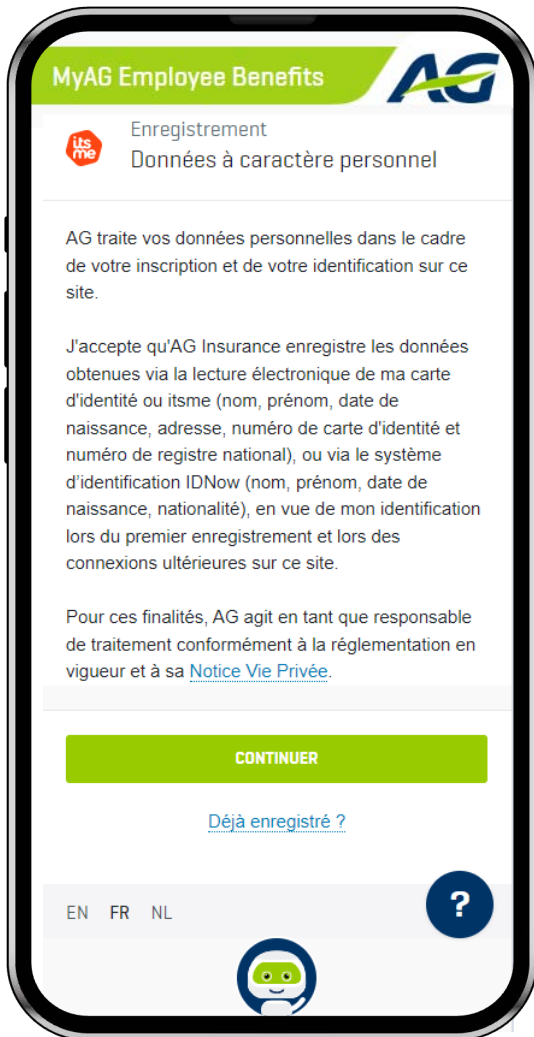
MyAG Employee Benefits

AG

its me

Enregistrement

Données à caractère personnel

AG traite vos données personnelles dans le cadre de votre inscription et de votre identification sur ce site.

J'accepte qu'AG Insurance enregistre les données obtenues via la lecture électronique de ma carte d'identité ou itsme (nom, prénom, date de naissance, adresse, numéro de carte d'identité et numéro de registre national), ou via le système d'identification IDNow (nom, prénom, date de naissance, nationalité), en vue de mon identification lors du premier enregistrement et lors des connexions ultérieures sur ce site.

Pour ces finalités, AG agit en tant que responsable de traitement conformément à la réglementation en vigueur et à sa Notice Vie Privée.

CONTINUER

Déjà enregistré ?

EN FR NL

?